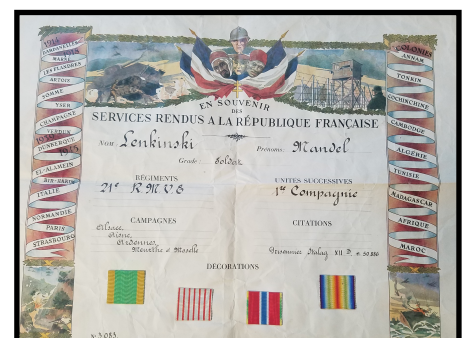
1914
LORRAINE
MARNE
EN FLANDRES
ARTOIS
SOMME
YSER
CHAMPAGNE
VERDUN
DUNKERQUE
NARVIK
EL-ALAMEIN
BIR-HAKEIM
ITALIE
NORMANDIE
PARIS
STRASBOURG

COLONIES
ANNAM
TONKIN
COCHINCHINE
CAMBODGE
ALGÉRIE
TUNISIE
MADAGASCAR
AFRIQUE
MAROC

EN SOUVENIR
DES
SERVICES RENDUS À LA RÉPUBLIQUE FRANÇAISE

Nom: Lenkinski Prénoms: Mandel

Grade: Soldat

RÉGIMENTS
21e R M V E

UNITÉS SUCCESSIVES
1re Compagnie

CAMPAGNES
Alsace
Aisne
Ardennes
Meurthe et Moselle

CITATIONS
Ordonnance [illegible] XII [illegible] 30 886

DÉCORATIONS

N° 3053